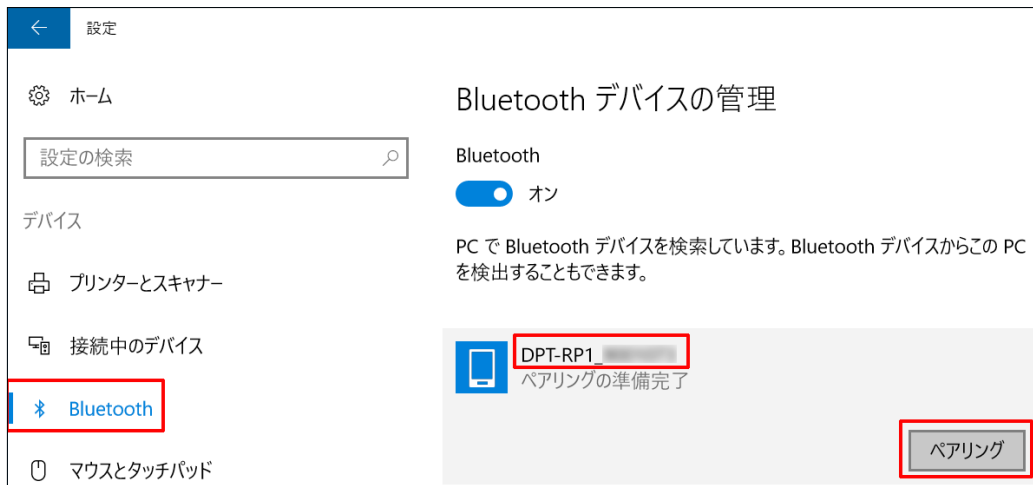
設定

ホーム

設定の検索

デバイス

プリンターとスキャナー

接続中のデバイス

Bluetooth

マウスとタッチパッド

Bluetooth デバイスの管理

Bluetooth

オン

PC で Bluetooth デバイスを検索しています。Bluetooth デバイスからこの PC を検出することもできます。

DPT-RP1_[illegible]
ペアリングの準備完了

ペアリング